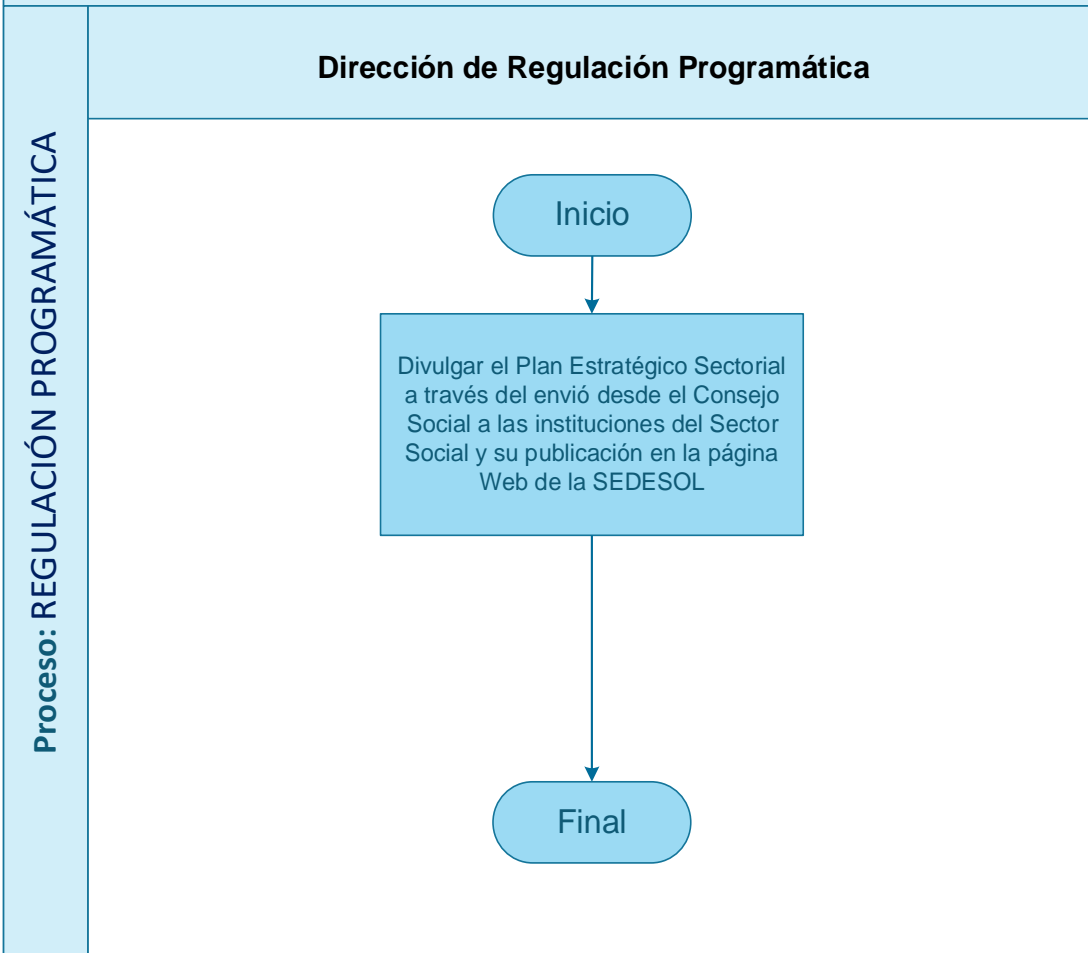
Proceso: REGULACIÓN PROGRAMÁTICA

Dirección de Regulación Programática

Inicio

Divulgar el Plan Estratégico Sectorial a través del envió desde el Consejo Social a las instituciones del Sector Social y su publicación en la página Web de la SEDESOL

Final